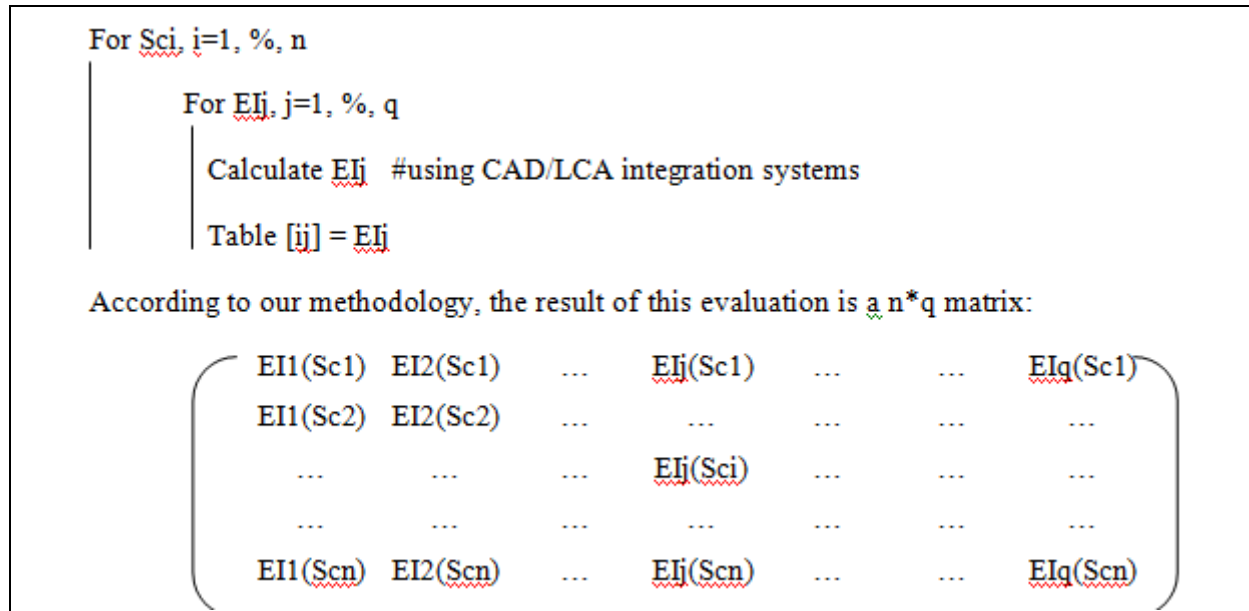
For Sci, i=1, %, n

For EIj, j=1, %, q

Calculate EIj #using CAD/LCA integration systems

Table [ij] = EIj

According to our methodology, the result of this evaluation is a n*q matrix:

$$\begin{pmatrix} EI1(Sc1) & EI2(Sc1) & \dots & EIj(Sc1) & \dots & \dots & EIq(Sc1) \\ EI1(Sc2) & EI2(Sc2) & \dots & \dots & \dots & \dots & \dots \\ \dots & \dots & \dots & EIj(Sci) & \dots & \dots & \dots \\ \dots & \dots & \dots & \dots & \dots & \dots & \dots \\ EI1(Scn) & EI2(Scn) & \dots & EIj(Scn) & \dots & \dots & EIq(Scn) \end{pmatrix}$$